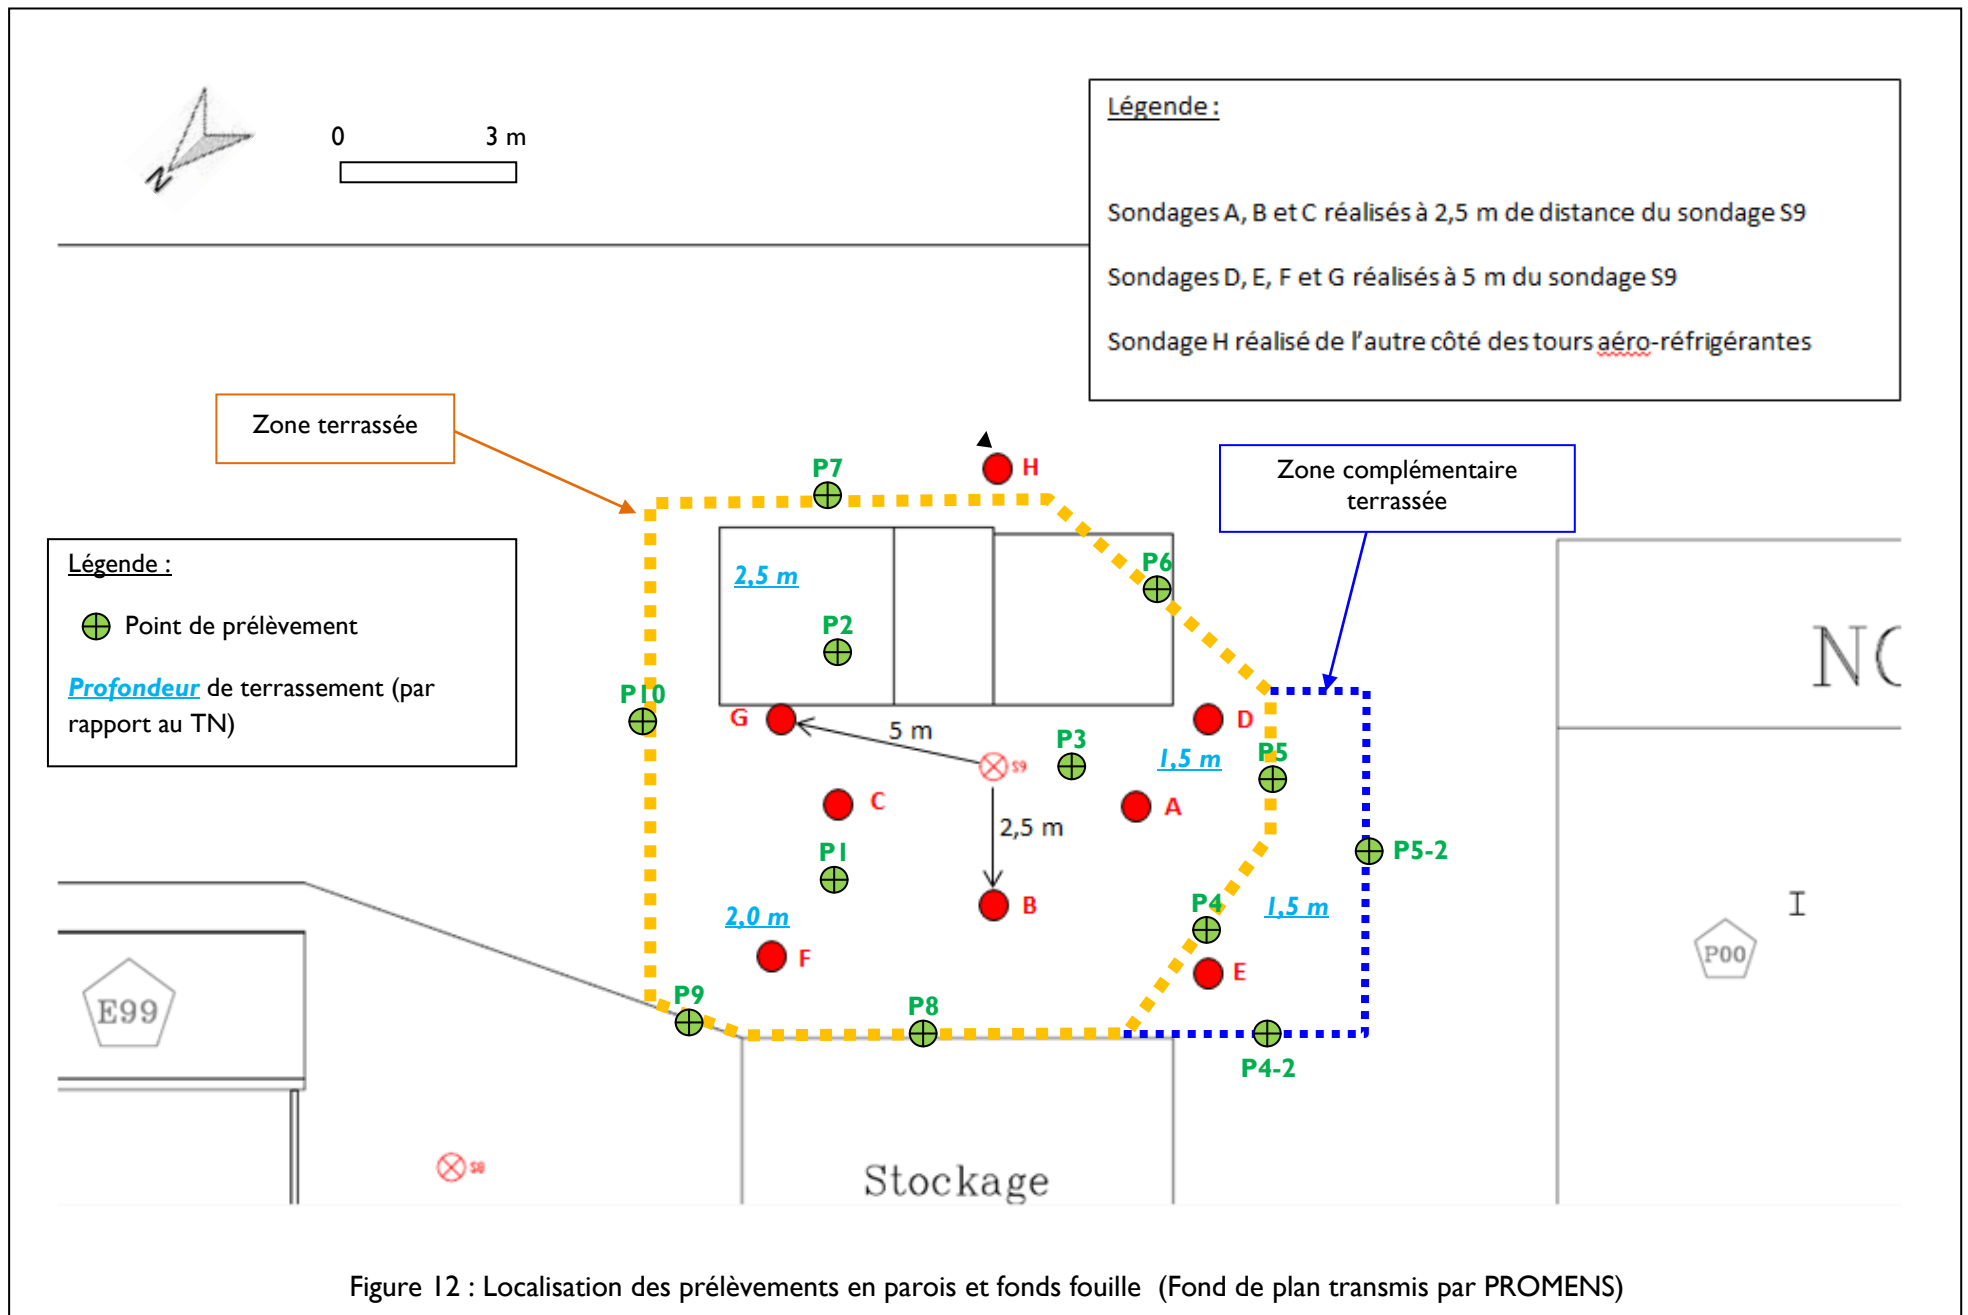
N

0 3 m

Légende :

Sondages A, B et C réalisés à 2,5 m de distance du sondage S9

Sondages D, E, F et G réalisés à 5 m du sondage S9

Sondage H réalisé de l'autre côté des tours aéro-réfrigérantes

Zone terrassée

Zone complémentaire terrassée

Légende :

Point de prélèvement

Profondeur de terrassement (par rapport au TN)

P7

H

2,5 m

P6

P2

NC

P10

G

5 m

D

P3

1,5 m

P5

S9

C

A

2,5 m

P1

P5-2

B

P4

1,5 m

2,0 m

F

E

I

P00

E99

P9

P8

P4-2

S8

Stockage

Figure 12 : Localisation des prélèvements en parois et fonds fouille (Fond de plan transmis par PROMENS)